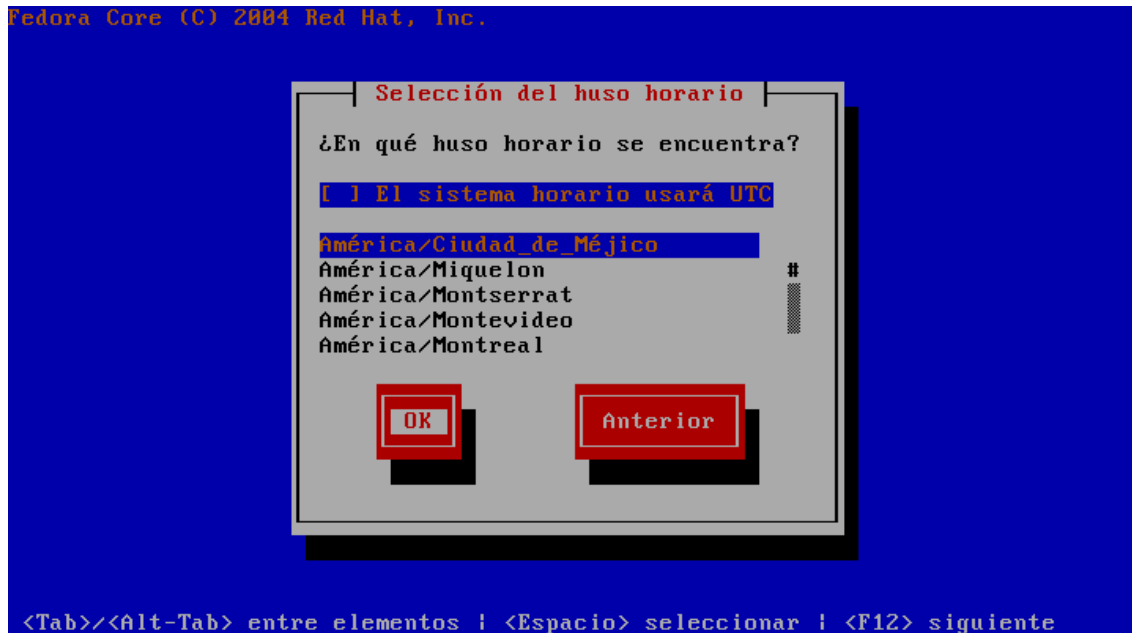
Fedora Core (C) 2004 Red Hat, Inc.

Selección del huso horario

¿En qué huso horario se encuentra?

[ ] El sistema horario usará UTC

América/Ciudad_de_Méjico
América/Miquelon
América/Montserrat
América/Montevideo
América/Montreal

#

OK

Anterior

<Tab>/<Alt-Tab> entre elementos | <Espacio> seleccionar | <F12> siguiente